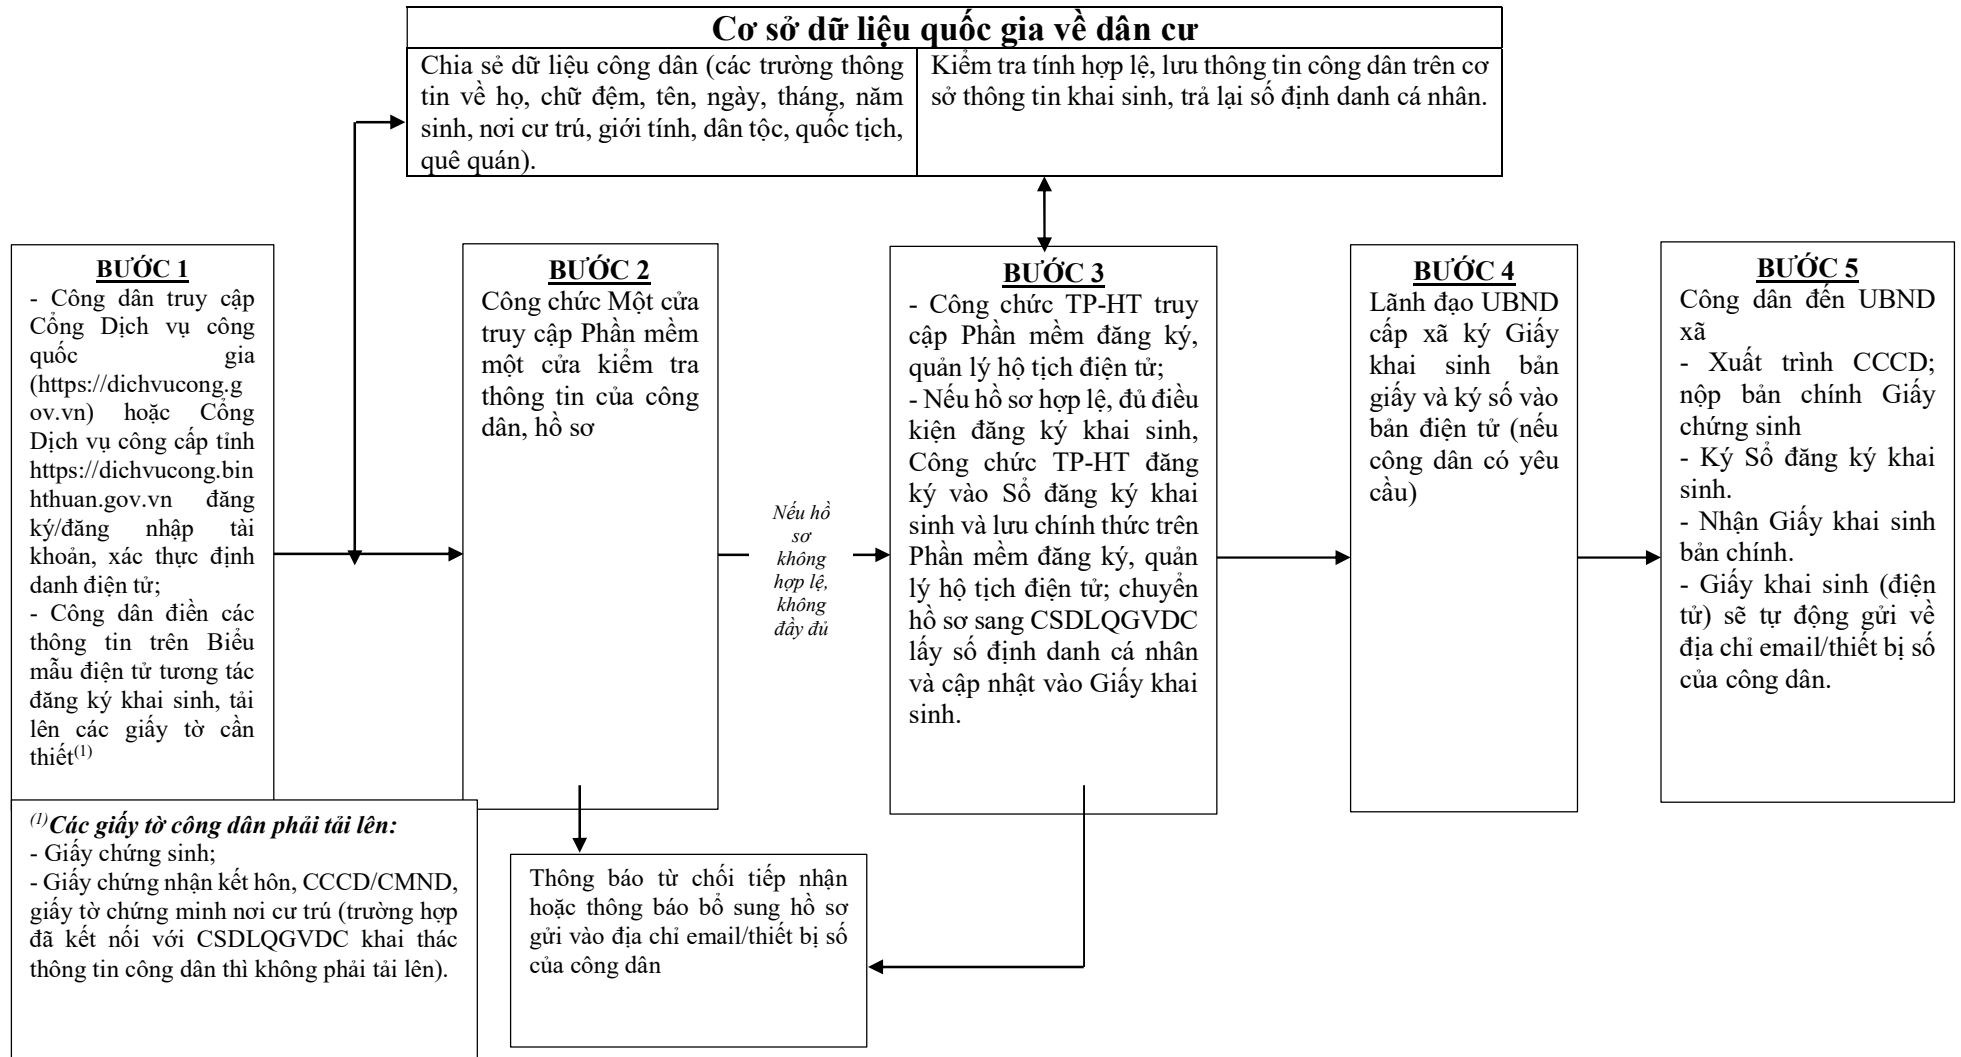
Cơ sở dữ liệu quốc gia về dân cư

Chia sẻ dữ liệu công dân (các trường thông tin về họ, chữ đệm, tên, ngày, tháng, năm sinh, nơi cư trú, giới tính, dân tộc, quốc tịch, quê quán).

Kiểm tra tính hợp lệ, lưu thông tin công dân trên cơ sở thông tin khai sinh, trả lại số định danh cá nhân.

BƯỚC 1
- Công dân truy cập Cổng Dịch vụ công quốc gia (https://dichvucong.gov.vn) hoặc Cổng Dịch vụ công cấp tỉnh https://dichvucong.binhthuan.gov.vn đăng ký/đăng nhập tài khoản, xác thực định danh điện tử;
- Công dân điền các thông tin trên Biểu mẫu điện tử tương tác đăng ký khai sinh, tải lên các giấy tờ cần thiết$^{(1)}$

BƯỚC 2
Công chức Một cửa truy cập Phần mềm một cửa kiểm tra thông tin của công dân, hồ sơ

Nếu hồ sơ không hợp lệ, không đầy đủ

BƯỚC 3
- Công chức TP-HT truy cập Phần mềm đăng ký, quản lý hộ tịch điện tử;
- Nếu hồ sơ hợp lệ, đủ điều kiện đăng ký khai sinh, Công chức TP-HT đăng ký vào Sổ đăng ký khai sinh và lưu chính thức trên Phần mềm đăng ký, quản lý hộ tịch điện tử; chuyển hồ sơ sang CSDLQGVDC lấy số định danh cá nhân và cập nhật vào Giấy khai sinh.

BƯỚC 4
Lãnh đạo UBND cấp xã ký Giấy khai sinh bản giấy và ký số vào bản điện tử (nếu công dân có yêu cầu)

BƯỚC 5
Công dân đến UBND xã
- Xuất trình CCCD; nộp bản chính Giấy chứng sinh
- Ký Sổ đăng ký khai sinh.
- Nhận Giấy khai sinh bản chính.
- Giấy khai sinh (điện tử) sẽ tự động gửi về địa chỉ email/thiết bị số của công dân.

$^{(1)}$Các giấy tờ công dân phải tải lên:
- Giấy chứng sinh;
- Giấy chứng nhận kết hôn, CCCD/CMND, giấy tờ chứng minh nơi cư trú (trường hợp đã kết nối với CSDLQGVDC khai thác thông tin công dân thì không phải tải lên).

Thông báo từ chối tiếp nhận hoặc thông báo bổ sung hồ sơ gửi vào địa chỉ email/thiết bị số của công dân